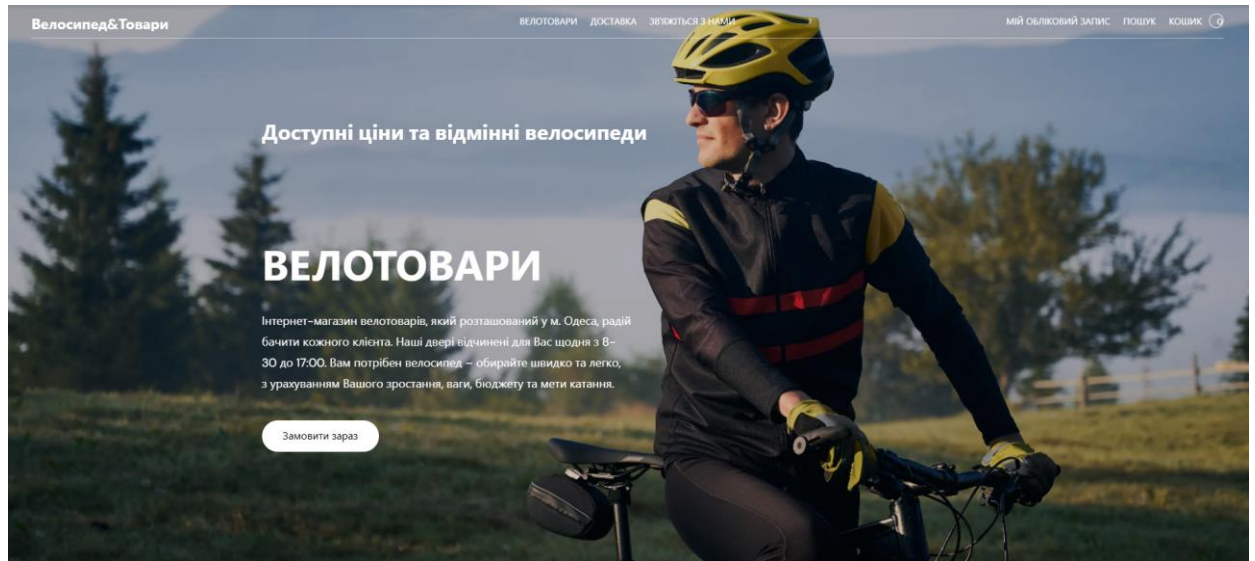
Велосипед&Товари

ВЕЛОТОВАРИ ДОСТАВКА ЗВ'ЯЖІТЬСЯ З НАМИ

МІЙ ОБЛІКОВИЙ ЗАПИС ПОШУК КОШИК 0

Доступні ціни та відмінні велосипеди

ВЕЛОТОВАРИ

Інтернет-магазин велотоварів, який розташований у м. Одеса, радій бачити кожного клієнта. Наші двері відчинені для Вас щодня з 8-30 до 17:00. Вам потрібен велосипед – обирайте швидко та легко, з урахуванням Вашого зростання, ваги, бюджету та мети катання.

Замовити зараз